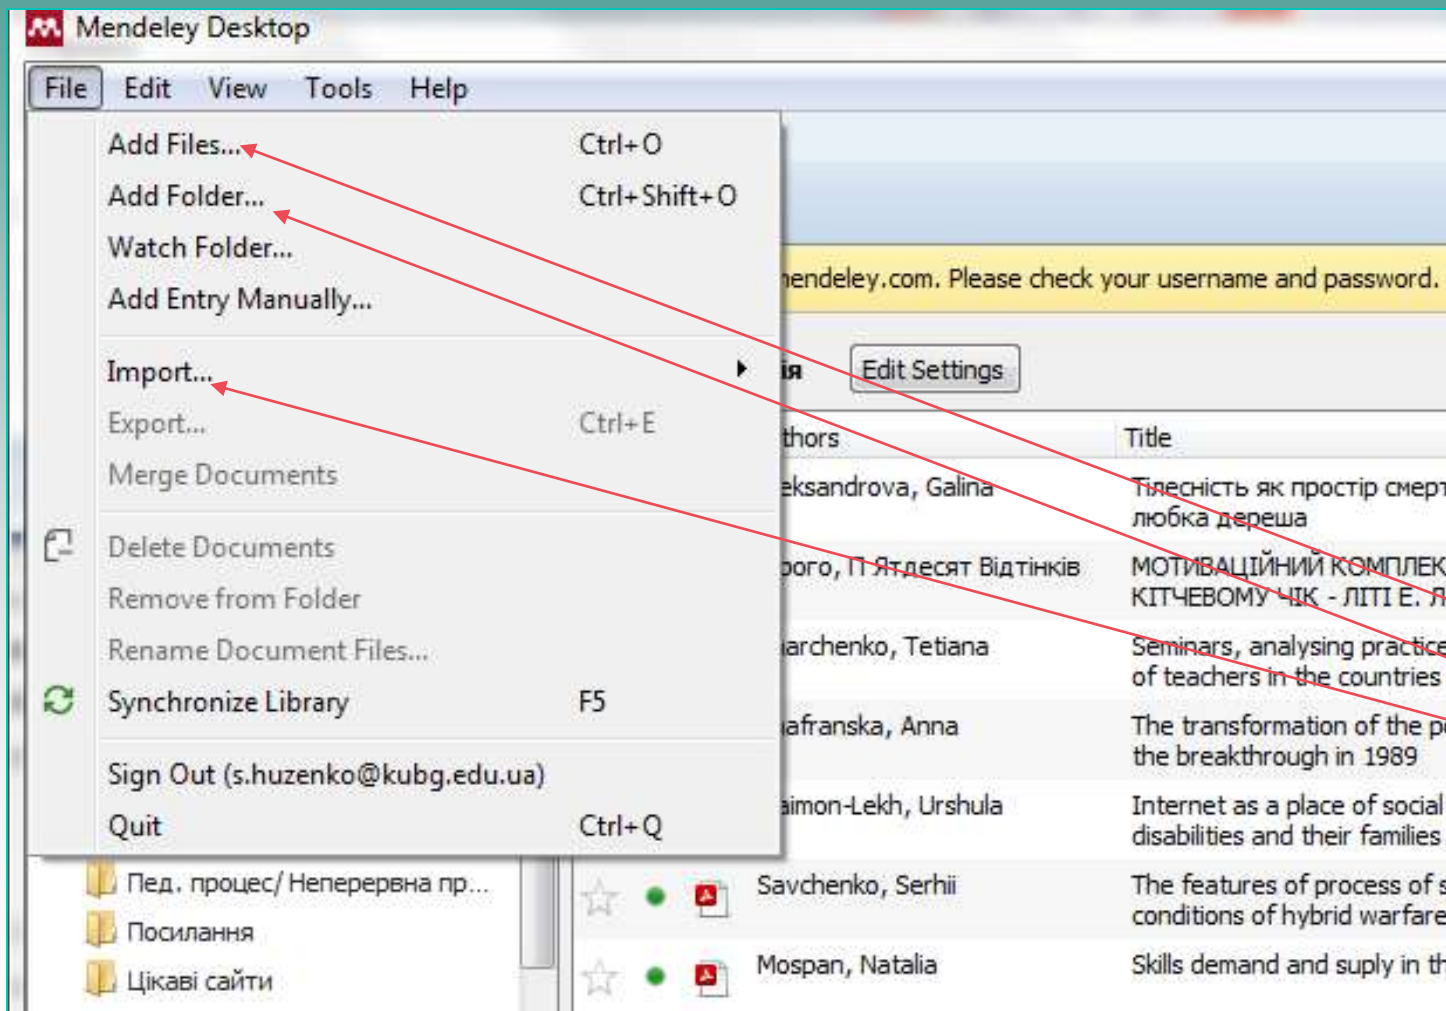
Mendeley Desktop

File Edit View Tools Help

Add Files... Ctrl+O
Add Folder... Ctrl+Shift+O
Watch Folder...
Add Entry Manually...

Import...
Export... Ctrl+E
Merge Documents

Delete Documents
Remove from Folder
Rename Document Files...
Synchronize Library F5

Sign Out (s.huzenko@kubg.edu.ua)
Quit Ctrl+Q

Пед. процес/ Неперервна пр...
Посилання
Цікаві сайти

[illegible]endeley.com. Please check your username and password.

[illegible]ія Edit Settings

| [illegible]thors | Title |
|---|---|
| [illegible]eksandrova, Galina | Тілесність як простір смерт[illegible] любка дереша |
| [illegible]ого, П'ятдесят Відтінків | МОТИВАЦІЙНИЙ КОМПЛЕК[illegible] КІТЧЕВОМУ ЧІК - ЛІТІ Е. Л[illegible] |
| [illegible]archenko, Tetiana | Seminars, analysing practice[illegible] of teachers in the countries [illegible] |
| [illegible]afranska, Anna | The transformation of the p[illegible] the breakthrough in 1989 |
| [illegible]imon-Lekh, Urshula | Internet as a place of social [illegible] disabilities and their families |
| Savchenko, Serhii | The features of process of s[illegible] conditions of hybrid warfare |
| Mospan, Natalia | Skills demand and suply in th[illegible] |